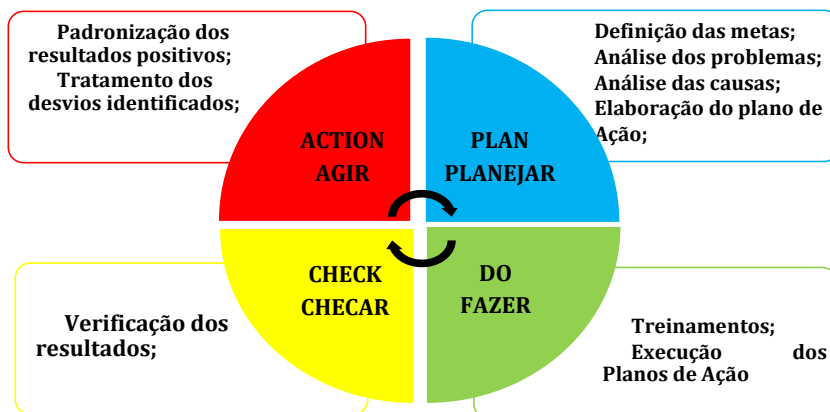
Padronização dos resultados positivos;
Tratamento dos desvios identificados;

Definição das metas;
Análise dos problemas;
Análise das causas;
Elaboração do plano de Ação;

ACTION
AGIR

PLAN
PLANEJAR

CHECK
CHECAR

DO
FAZER

Verificação dos resultados;

Treinamentos;
Execução dos Planos de Ação